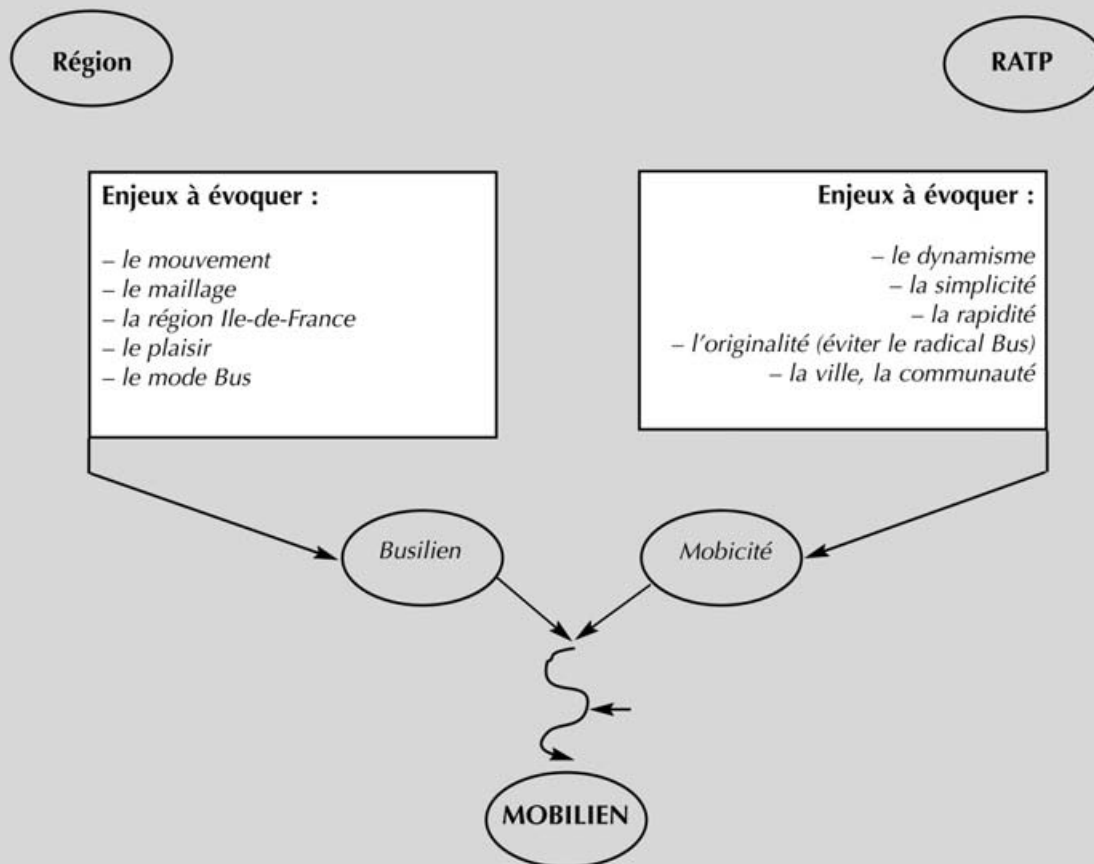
Région

RATP

Enjeux à évoquer :

– le mouvement
– le maillage
– la région Ile-de-France
– le plaisir
– le mode Bus

Enjeux à évoquer :

– le dynamisme
– la simplicité
– la rapidité
– l'originalité (éviter le radical Bus)
– la ville, la communauté

Busilien

Mobicité

MOBILIEN